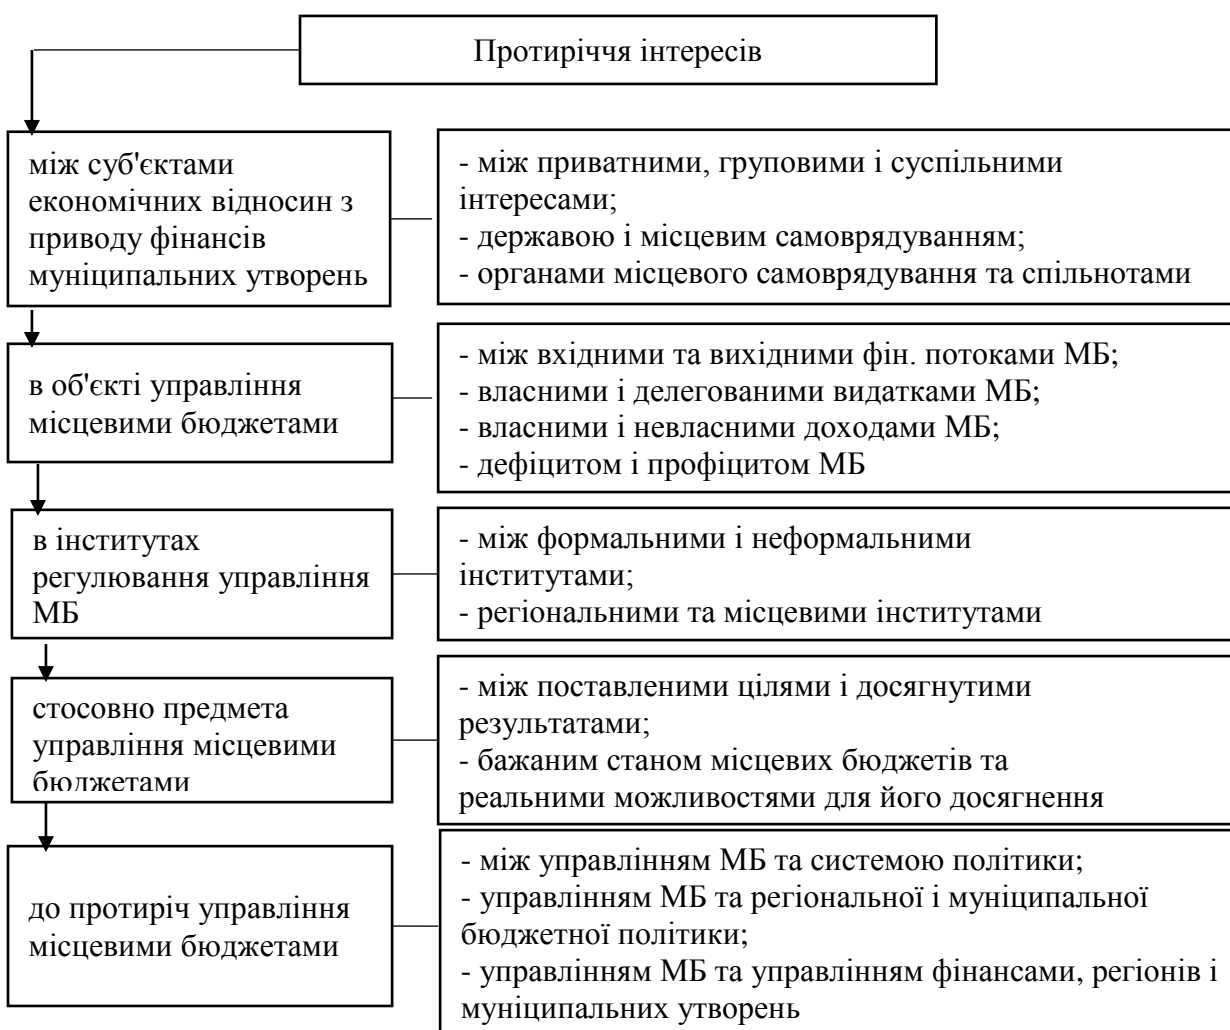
Протиріччя інтересів

між суб'єктами економічних відносин з приводу фінансів муніципальних утворень

- між приватними, груповими і суспільними інтересами;
- державою і місцевим самоврядуванням;
- органами місцевого самоврядування та спільнотами

в об'єкті управління місцевими бюджетами

- між вхідними та вихідними фін. потоками МБ;
- власними і делегованими видатками МБ;
- власними і невласними доходами МБ;
- дефіцитом і профіцитом МБ

в інститутах регулювання управління МБ

- між формальними і неформальними інститутами;
- регіональними та місцевими інститутами

стосовно предмета управління місцевими бюджетами

- між поставленими цілями і досягнутими результатами;
- бажаним станом місцевих бюджетів та реальними можливостями для його досягнення

до протиріч управління місцевими бюджетами

- між управлінням МБ та системою політики;
- управлінням МБ та регіональної і муніципальної бюджетної політики;
- управлінням МБ та управлінням фінансами, регіонів і муніципальних утворень